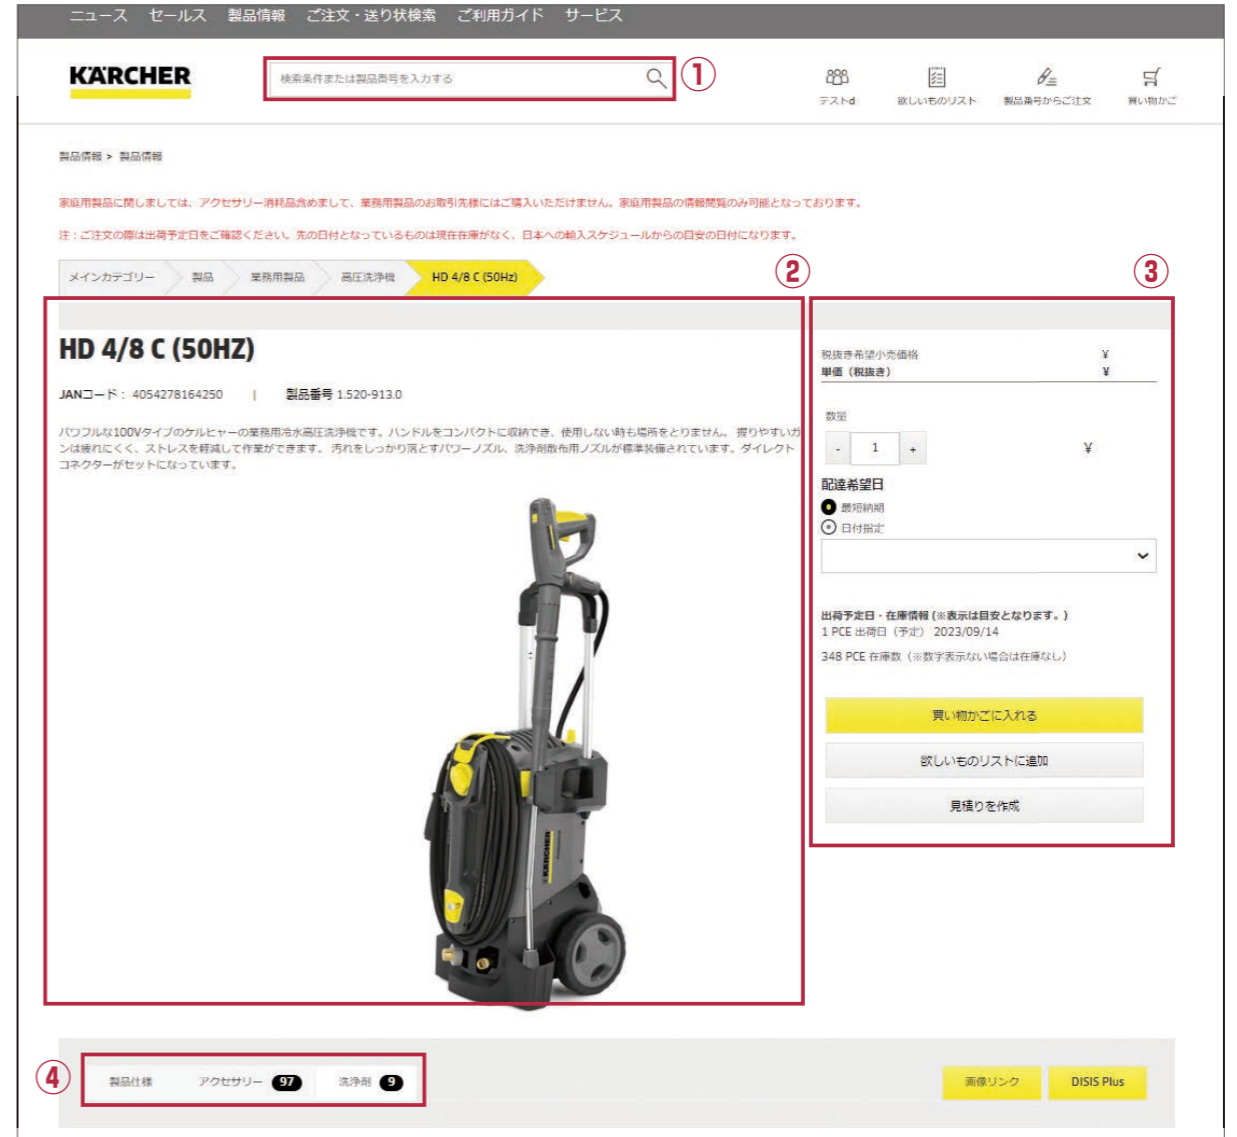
ニュース　セールス　製品情報　ご注文・送り状検索　ご利用ガイド　サービス

KÄRCHER

検索条件または製品番号を入力する

①

テストd　欲しいものリスト　製品番号からご注文　買い物かご

製品情報 > 製品情報

家庭用製品に関しましては、アクセサリー消耗品含めまして、業務用製品のお取引先様にはご購入いただけません。家庭用製品の情報閲覧のみ可能となっております。

注：ご注文の際は出荷予定日をご確認ください。先の日付となっているものは現在在庫がなく、日本への輸入スケジュールからの目安の日付になります。

メインカテゴリー　製品　業務用製品　高圧洗浄機　HD 4/8 C (50Hz)

②

③

HD 4/8 C (50HZ)

JANコード：4054278164250 | 製品番号 1.520-913.0

パワフルな100Vタイプのケルヒャーの業務用冷水高圧洗浄機です。ハンドルをコンパクトに収納でき、使用しない時も場所をとりません。握りやすいガンは疲れにくく、ストレスを軽減して作業ができます。汚れをしっかり落とすパワーノズル、洗浄剤散布用ノズルが標準装備されています。ダイレクトコネクターがセットになっています。

KÄRCHER

税抜き希望小売価格　¥
単価（税抜き）　¥

数量

- 1 +　¥

配達希望日

最短納期
日付指定

出荷予定日・在庫情報（※表示は目安となります。）
1 PCE 出荷日（予定）2023/09/14

348 PCE 在庫数（※数字表示ない場合は在庫なし）

買い物かごに入れる

欲しいものリストに追加

見積りを作成

④

製品仕様　アクセサリー 97　洗浄剤 9

画像リンク　DISIS Plus